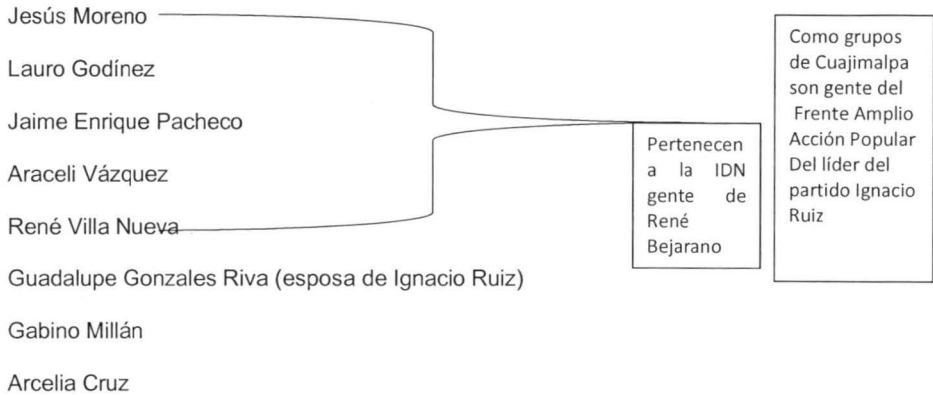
Jesús Moreno

Lauro Godínez

Jaime Enrique Pacheco

Araceli Vázquez

René Villa Nueva

Guadalupe Gonzales Riva (esposa de Ignacio Ruiz)

Gabino Millán

Arcelia Cruz

Pertenecen a la IDN gente de René Bejarano

Como grupos de Cuajimalpa son gente del Frente Amplio Acción Popular Del líder del partido Ignacio Ruiz